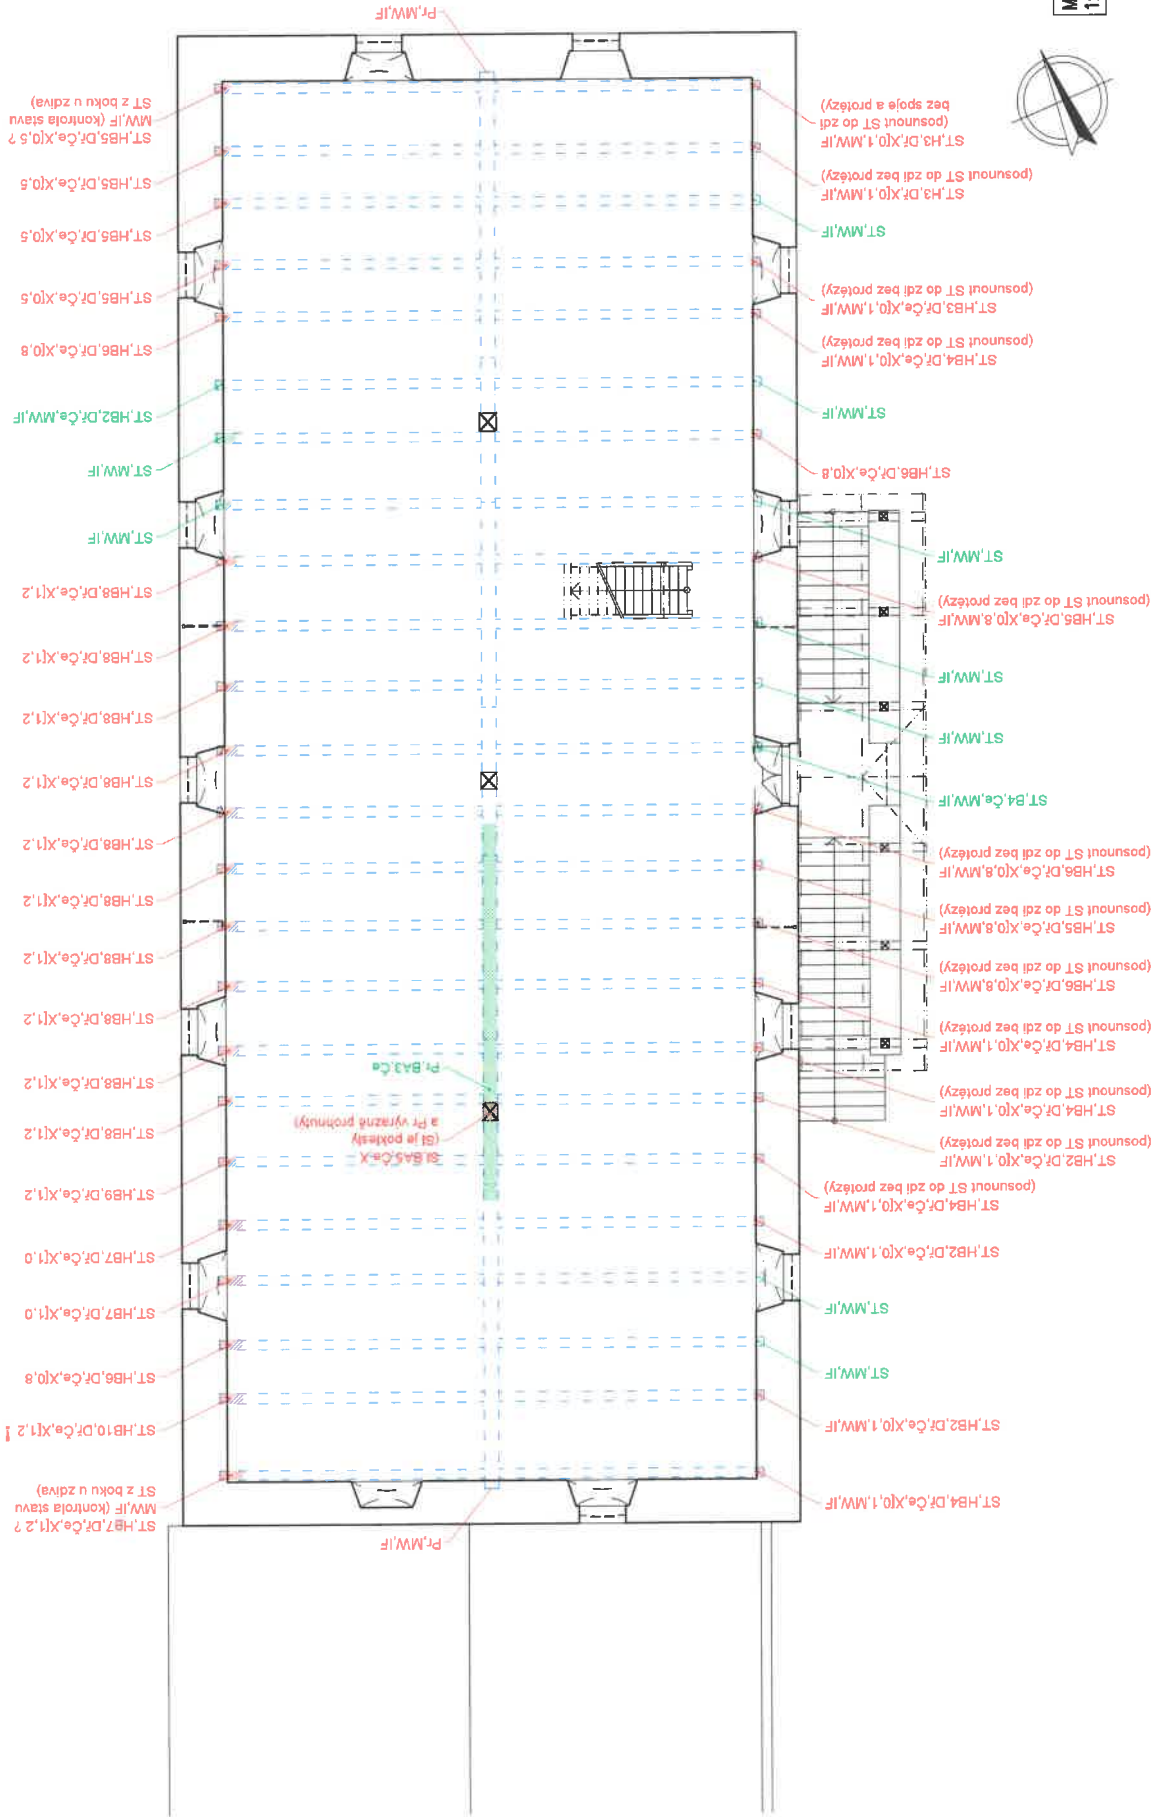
Pr,MW,IF

ST z boku u zdiva)
MW,IF (kontrola stavu
ST,HB5,Dř,Če,X[0,5 ?

ST,HB5,Dř,Če,X[0,5

ST,HB5,Dř,Če,X[0,5

ST,HB5,Dř,Če,X[0,5

ST,HB6,Dř,Če,X[0,8

ST,HB2,Dř,Če,MW,IF

ST,MW,IF

ST,MW,IF

ST,HB8,Dř,Če,X[1,2

ST,HB8,Dř,Če,X[1,2

ST,HB8,Dř,Če,X[1,2

ST,HB8,Dř,Če,X[1,2

ST,HB8,Dř,Če,X[1,2

ST,HB8,Dř,Če,X[1,2

ST,HB8,Dř,Če,X[1,2

ST,HB8,Dř,Če,X[1,2

ST,HB8,Dř,Če,X[1,2

ST,HB8,Dř,Če,X[1,2

ST,HB9,Dř,Če,X[1,2

ST,HB7,Dř,Če,X[1,0

ST,HB7,Dř,Če,X[1,0

ST,HB6,Dř,Če,X[0,8

ST,HB10,Dř,Če,X[1,2 !

ST z boku u zdiva)
MW,IF (kontrola stavu
ST,HB7,Dř,Če,X[1,2 ?

Pr,MW,IF

ST,H3,Dř,X[0,1,MW,IF
(posunout ST do zdi
bez spoje a protézy)

ST,H3,Dř,X[0,1,MW,IF
(posunout ST do zdi bez protézy)

ST,MW,IF

ST,HB3,Dř,Če,X[0,1,MW,IF
(posunout ST do zdi bez protézy)

ST,HB4,Dř,Če,X[0,1,MW,IF
(posunout ST do zdi bez protézy)

ST,MW,IF

ST,HB6,Dř,Če,X[0,8

ST,MW,IF

ST,HB5,Dř,Če,X[0,8,MW,IF
(posunout ST do zdi bez protézy)

ST,MW,IF

ST,MW,IF

ST,B4,Če,MW,IF

ST,HB6,Dř,Če,X[0,8,MW,IF
(posunout ST do zdi bez protézy)

ST,HB5,Dř,Če,X[0,8,MW,IF
(posunout ST do zdi bez protézy)

ST,HB6,Dř,Če,X[0,8,MW,IF
(posunout ST do zdi bez protézy)

ST,HB4,Dř,Če,X[0,1,MW,IF
(posunout ST do zdi bez protézy)

ST,HB4,Dř,Če,X[0,1,MW,IF
(posunout ST do zdi bez protézy)

ST,HB2,Dř,Če,X[0,1,MW,IF
(posunout ST do zdi bez protézy)

ST,HB4,Dř,Če,X[0,1,MW,IF
(posunout ST do zdi bez protézy)

ST,HB2,Dř,Če,X[0,1,MW,IF

ST,MW,IF

ST,MW,IF

ST,HB2,Dř,Če,X[0,1,MW,IF

ST,HB4,Dř,Če,X[0,1,MW,IF

Pr,BA3,Če

St,BA5,Če,X
(St je pokles
a Pr výrazné prohnutý)